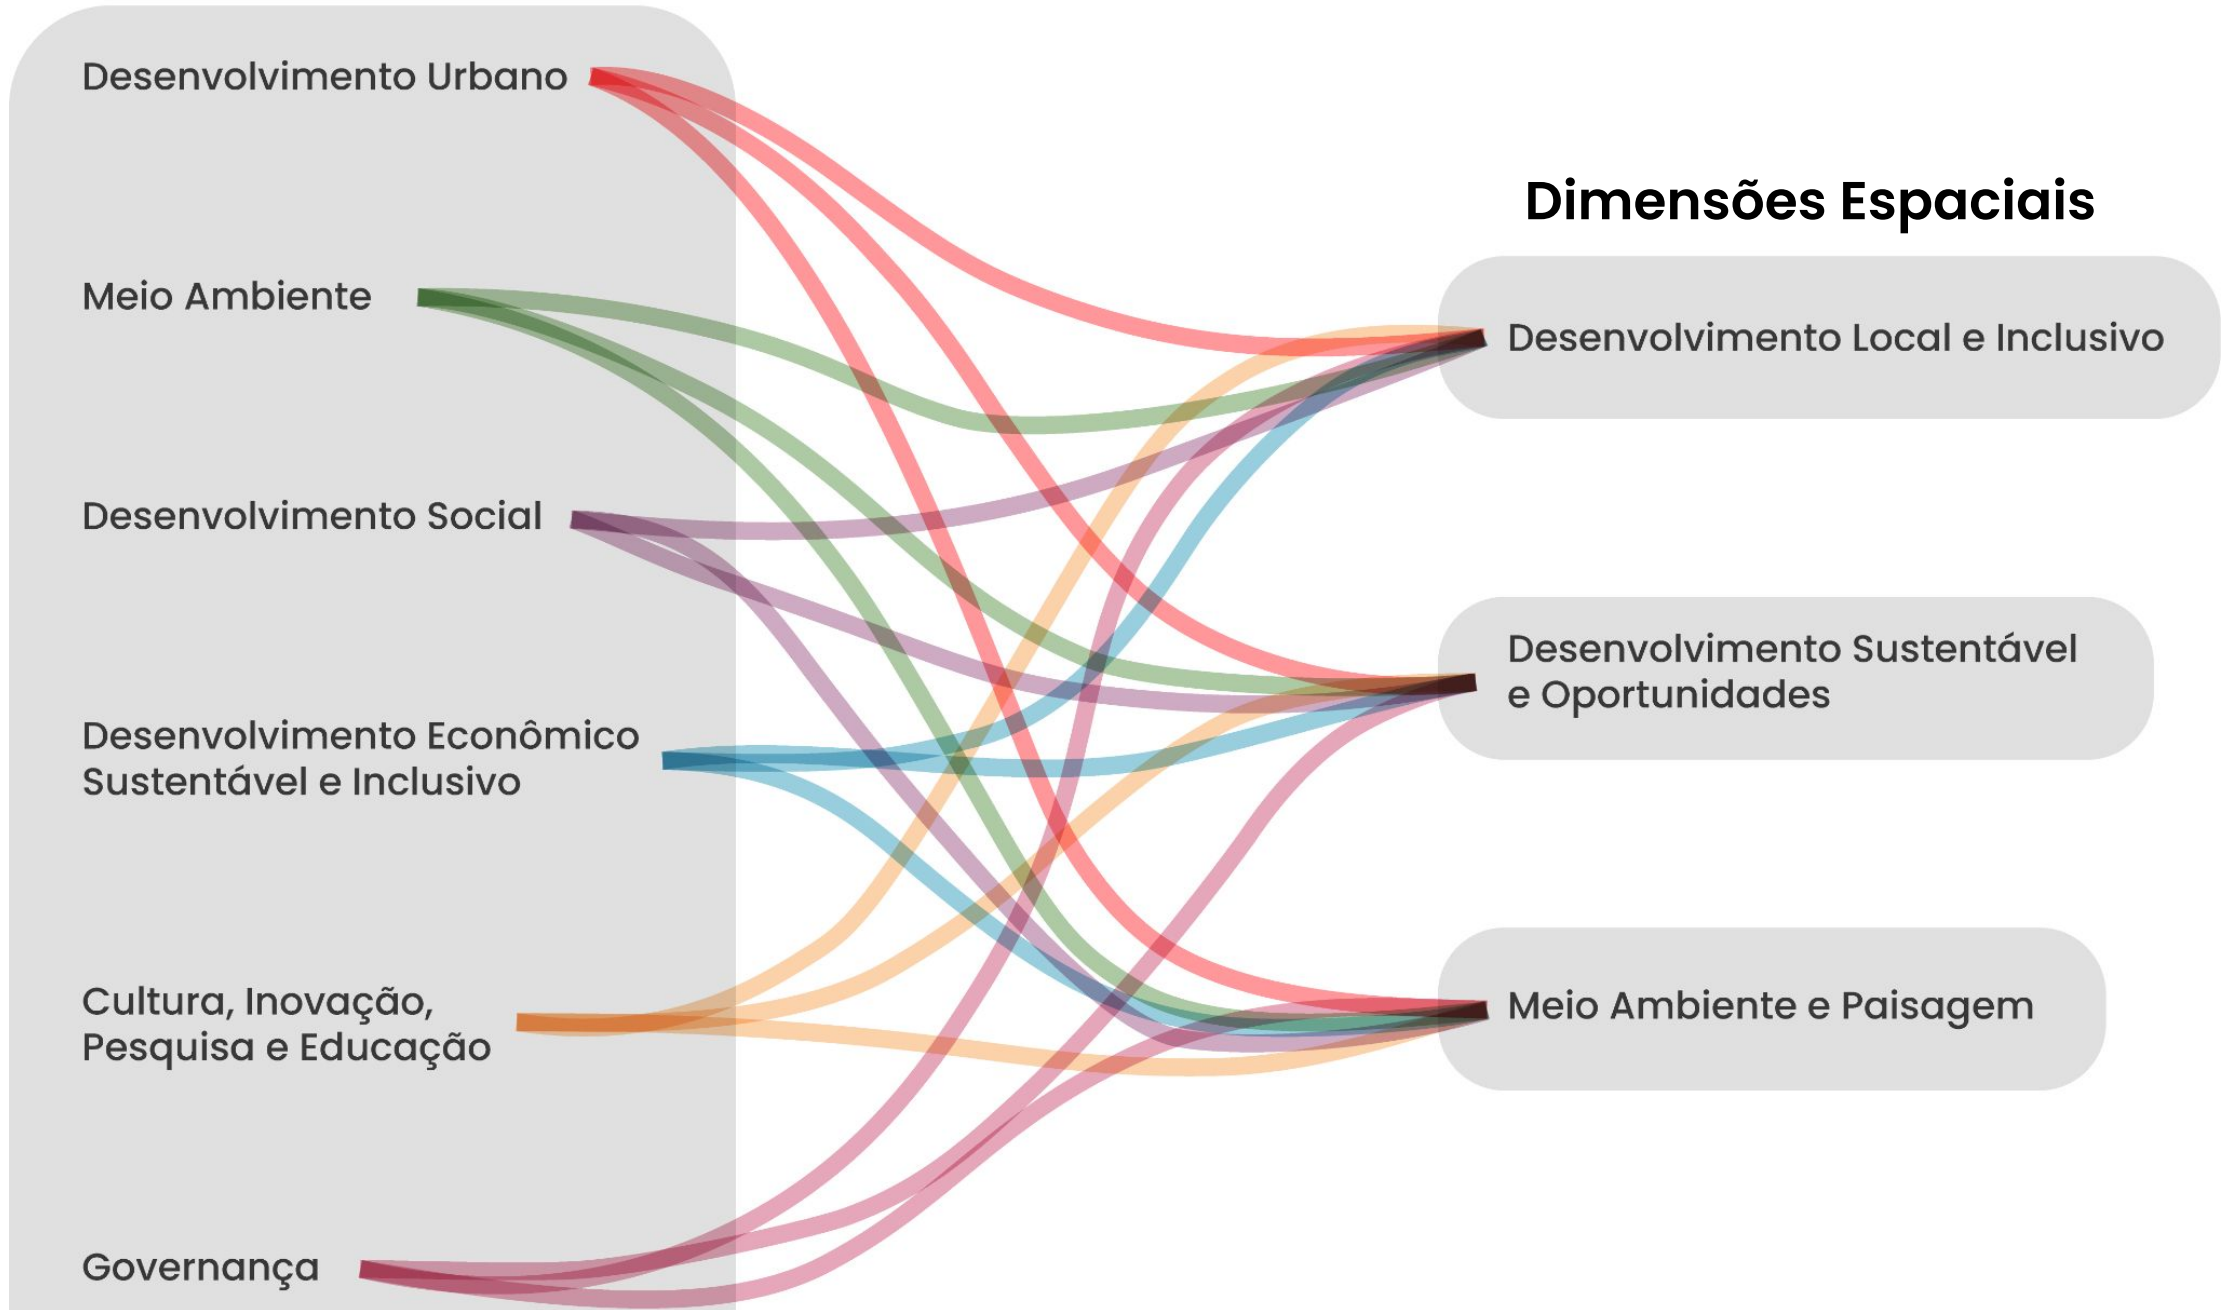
Desenvolvimento Urbano

Meio Ambiente

Desenvolvimento Social

Desenvolvimento Econômico Sustentável e Inclusivo

Cultura, Inovação, Pesquisa e Educação

Governança

Dimensões Espaciais

Desenvolvimento Local e Inclusivo

Desenvolvimento Sustentável e Oportunidades

Meio Ambiente e Paisagem